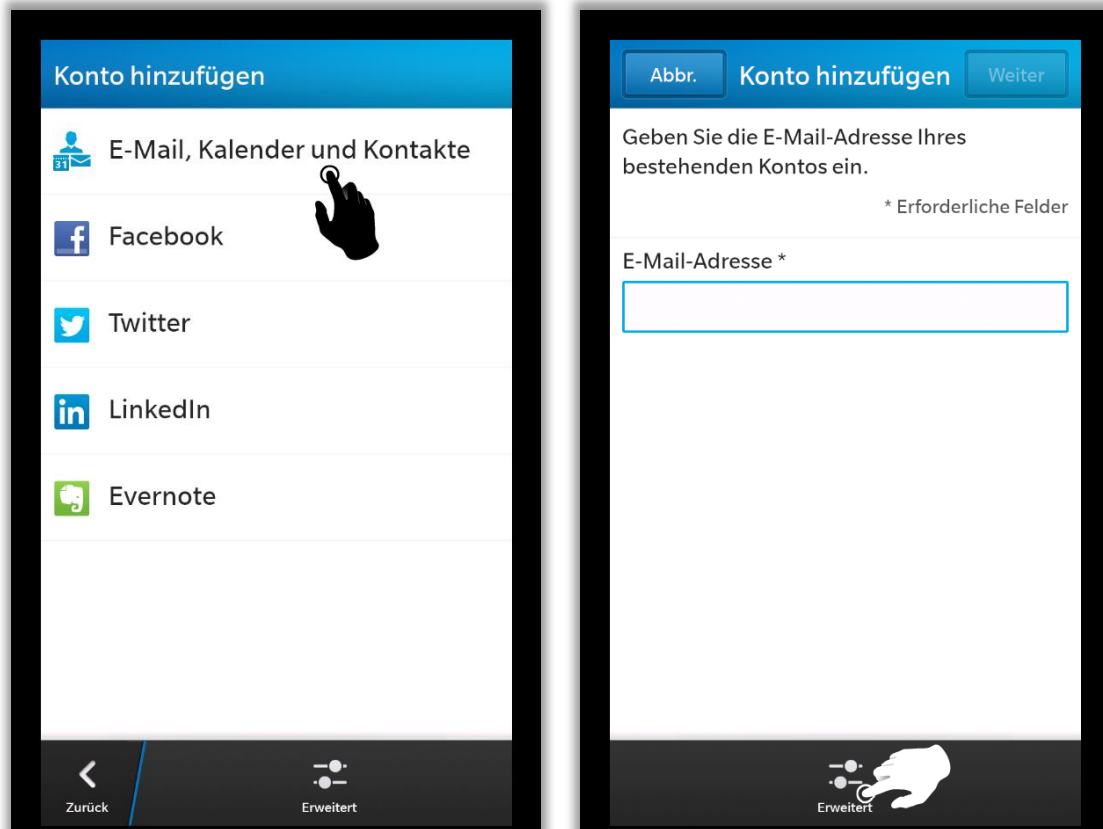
Konto hinzufügen

E-Mail, Kalender und Kontakte

Facebook

Twitter

LinkedIn

Evernote

Zurück

Erweitert

Abbr.

Konto hinzufügen

Weiter

Geben Sie die E-Mail-Adresse Ihres bestehenden Kontos ein.

* Erforderliche Felder

E-Mail-Adresse *

Erweitert